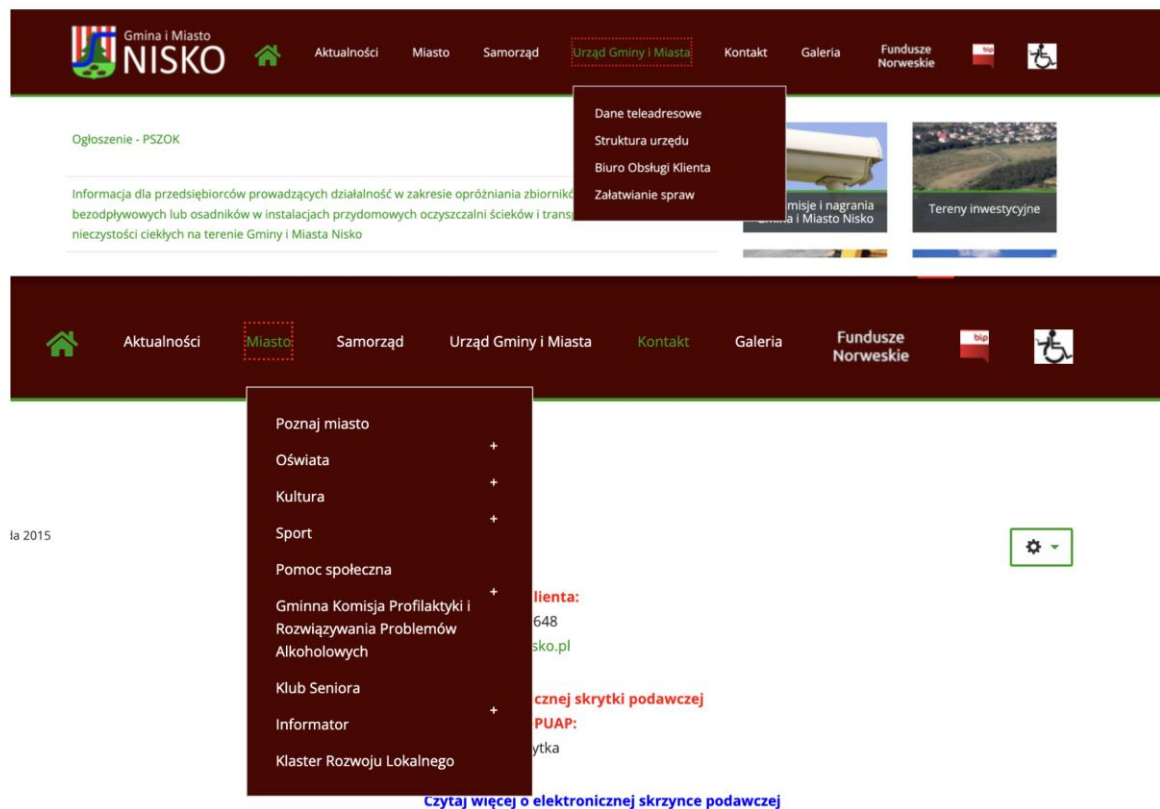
Gmina i Miasto
NISKO

Aktualności
Miasto
Samorząd
Urząd Gminy i Miasta
Kontakt
Galeria
Fundusze Norweskie
bip

Dane teleadresowe
Struktura urzędu
Biuro Obsługi Klienta
Załatwianie spraw

Ogłoszenie - PSZOK

Informacja dla przedsiębiorców prowadzących działalność w zakresie opróżniania zbiorników bezodpływowych lub osadników w instalacjach przydomowych oczyszczalni ścieków i trans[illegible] nieczystości ciekłych na terenie Gminy i Miasta Nisko

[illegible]misje i nagrania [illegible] i Miasto Nisko

Tereny inwestycyjne

Aktualności
Miasto
Samorząd
Urząd Gminy i Miasta
Kontakt
Galeria
Fundusze Norweskie
bip

Poznaj miasto
Oświata +
Kultura +
Sport +
Pomoc społeczna
Gminna Komisja Profilaktyki i Rozwiązywania Problemów Alkoholowych +
Klub Seniora
Informator +
Klaster Rozwoju Lokalnego

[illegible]a 2015

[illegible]lienta:
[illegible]648
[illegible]sko.pl

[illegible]cznej skrytki podawczej
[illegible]PUAP:
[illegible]ytka

Czytaj więcej o elektronicznej skrzynce podawczej